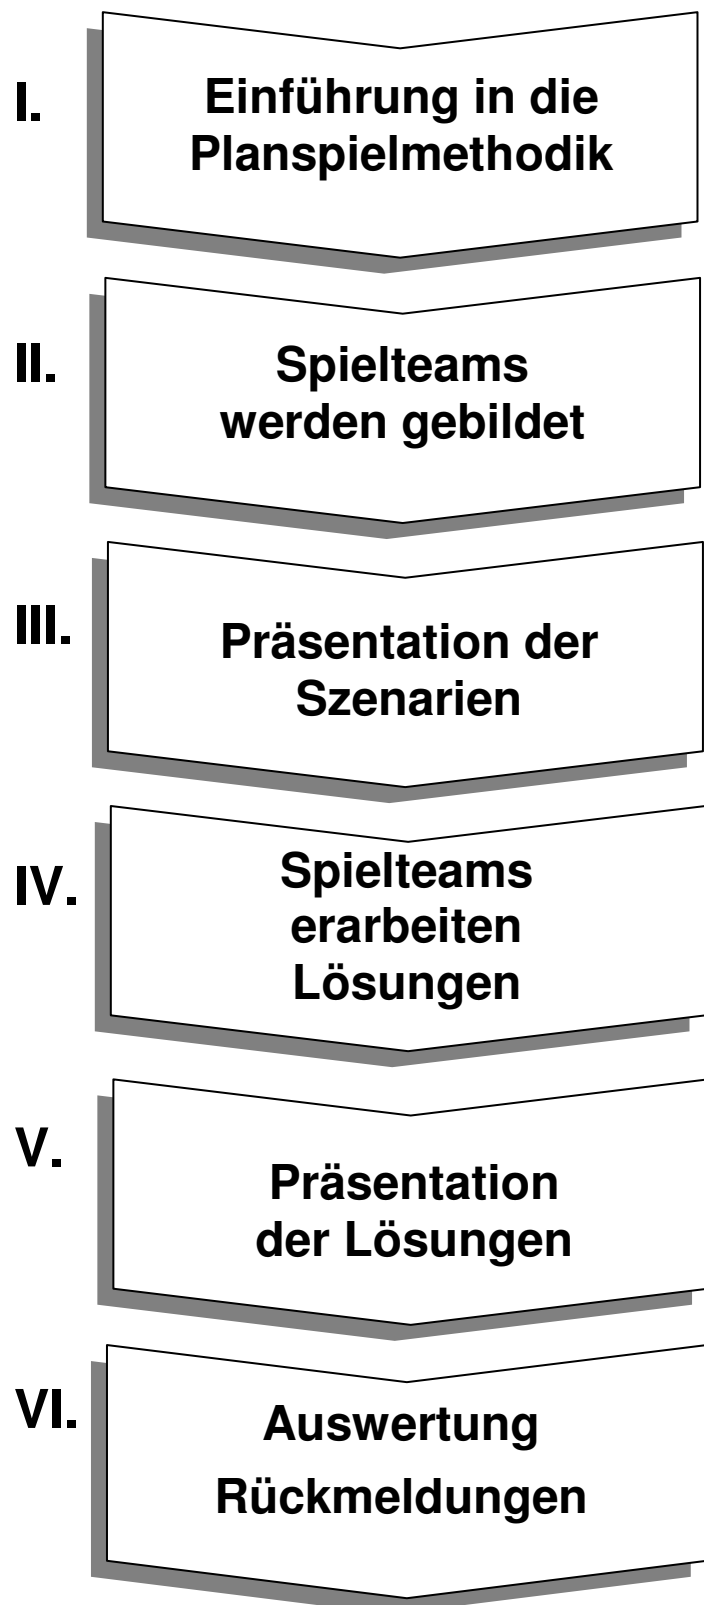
I.

Einführung in die Planspielmethodik

II.

Spielteams werden gebildet

III.

Präsentation der Szenarien

IV.

Spielteams erarbeiten Lösungen

V.

Präsentation der Lösungen

VI.

Auswertung

Rückmeldungen